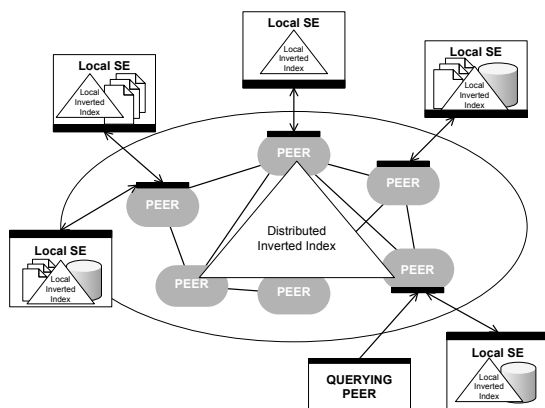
Local SE
Local Inverted Index

Local SE
Local Inverted Index

Local SE
Local Inverted Index

PEER

PEER

PEER

Distributed Inverted Index

Local SE
Local Inverted Index

PEER

PEER

PEER

QUERYING PEER

Local SE
Local Inverted Index